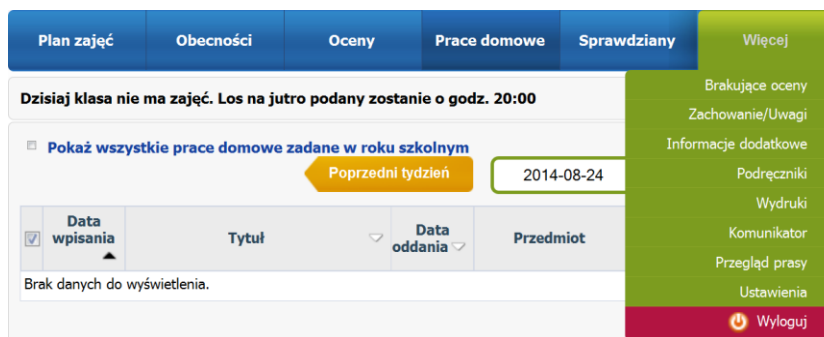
Plan zajęć | Obecności | Oceny | Prace domowe | Sprawdziany | Więcej

Dzisiaj klasa nie ma zajęć. Los na jutro podany zostanie o godz. 20:00

Pokaż wszystkie prace domowe zadane w roku szkolnym

Poprzedni tydzień

2014-08-24

| Data wpisania | Tytuł | Data oddania | Przedmiot |
|---|---|---|---|
| Brak danych do wyświetlenia. | | | |

Brakujące oceny
Zachowanie/Uwagi
Informacje dodatkowe
Podręczniki
Wydruki
Komunikator
Przegląd prasy
Ustawienia
Wyloguj